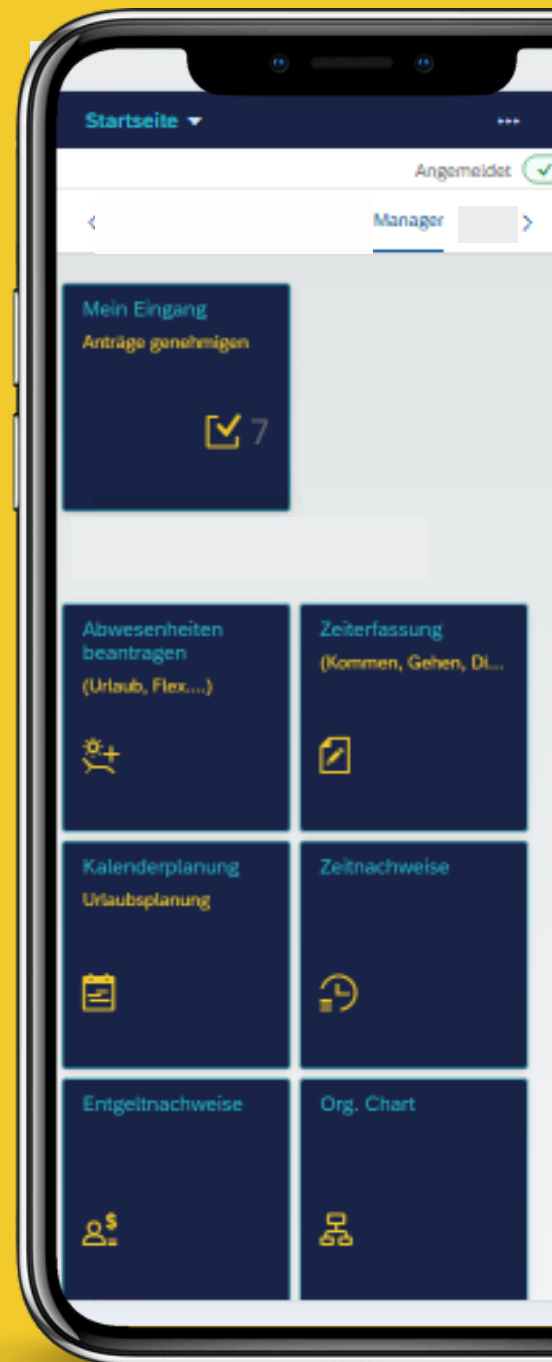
Startseite

...

Angemeldet

Manager

Mein Eingang
Anträge genehmigen
7

Abwesenheiten beantragen
(Urlaub, Flex....)

Zeiterfassung
(Kommen, Gehen, Di...

Kalenderplanung
Urlaubsplanung

Zeitnachweise

Entgeltnachweise

Org. Chart